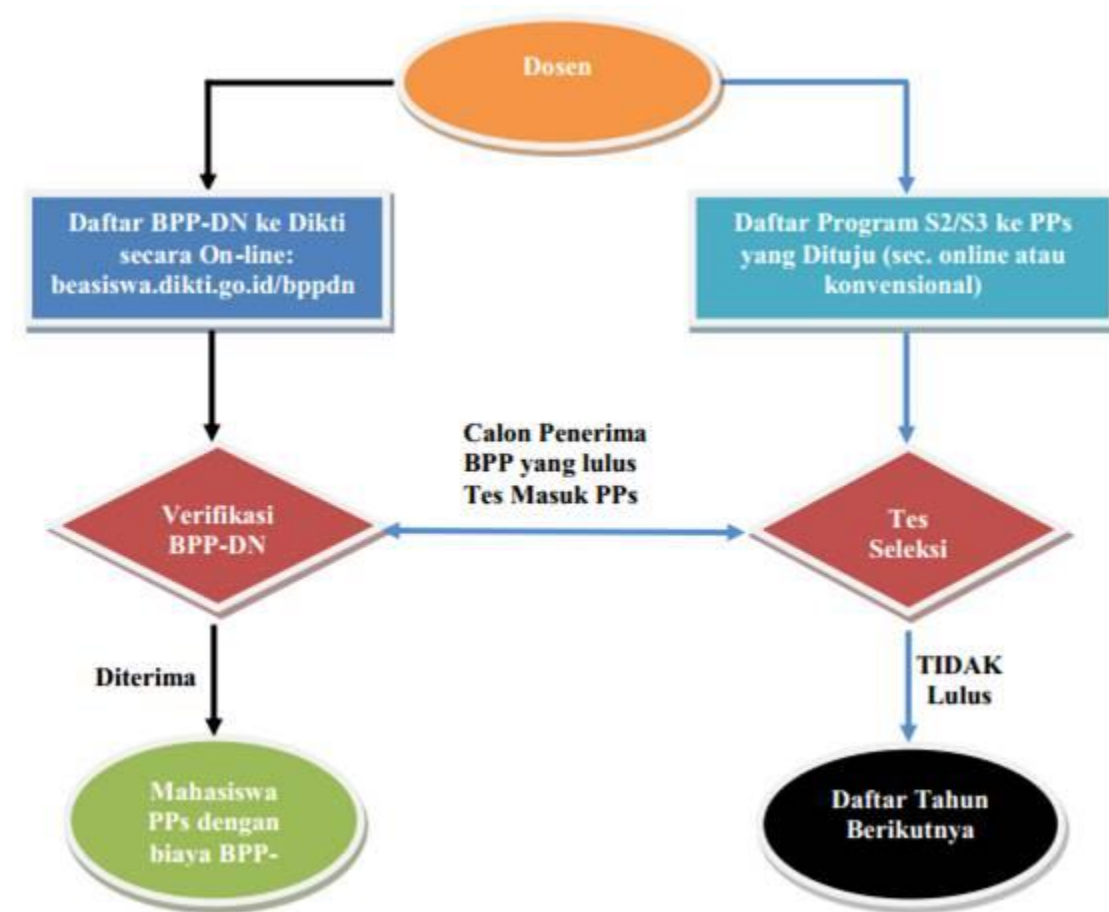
Dosen

Daftar BPP-DN ke Dikti secara On-line: beasiswa.dikti.go.id/bppdn

Daftar Program S2/S3 ke PPs yang Dituju (sec. online atau konvensional)

Calon Penerima BPP yang lulus Tes Masuk PPs

Verifikasi BPP-DN

Tes Seleksi

Diterima

TIDAK Lulus

Mahasiswa PPs dengan biaya BPP-

Daftar Tahun Berikutnya